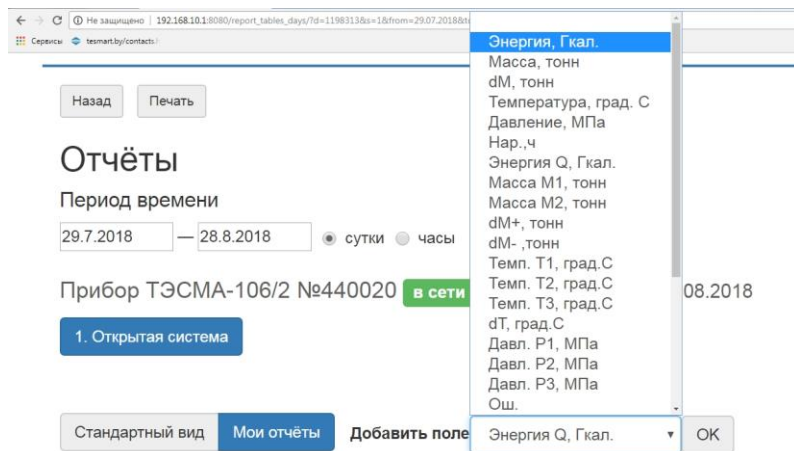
Не защищено | 192.168.10.1:8080/report_tables_days/?d=1198313&s=1&from=29.07.2018&t

Сервисы tesmart.by/contacts.

Назад Печать

Отчёты

Период времени

29.7.2018 — 28.8.2018 сутки часы

Прибор ТЭСМА-106/2 №440020 в сети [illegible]08.2018

1. Открытая система

Энергия, Гкал.
Масса, тонн
dM, тонн
Температура, град. С
Давление, МПа
Нар.,ч
Энергия Q, Гкал.
Масса M1, тонн
Масса M2, тонн
dM+, тонн
dM- ,тонн
Темп. T1, град.С
Темп. T2, град.С
Темп. T3, град.С
dT, град.С
Давл. P1, МПа
Давл. P2, МПа
Давл. P3, МПа
Ош.

Стандартный вид Мои отчёты Добавить поле Энергия Q, Гкал. OK